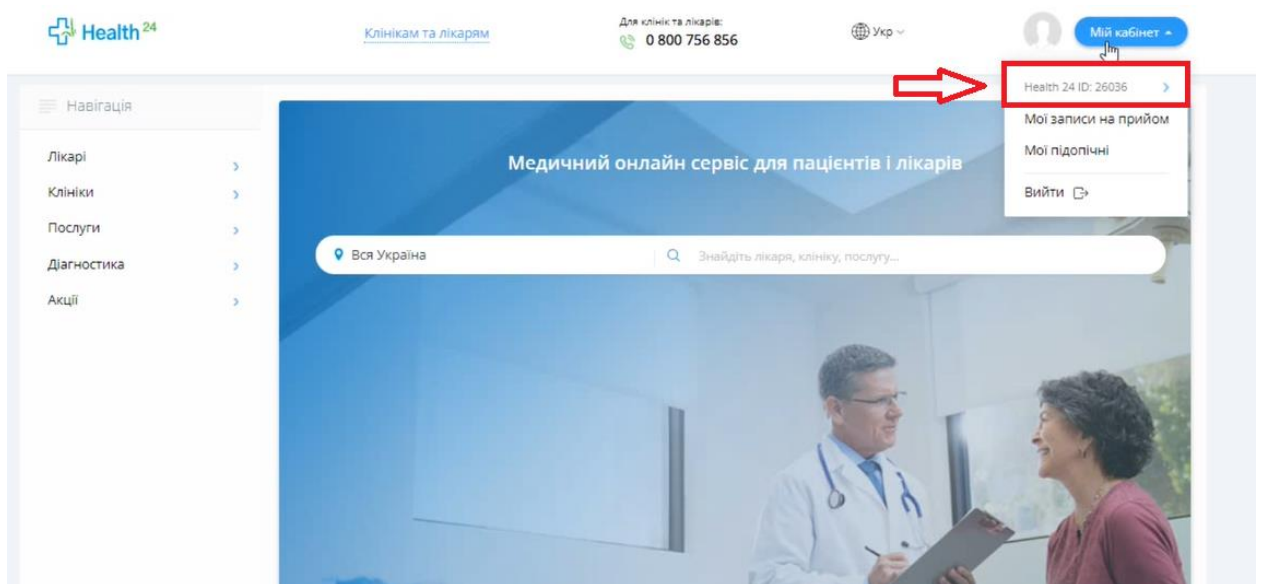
Health$^{24}$

Клінікам та лікарям

Для клінік та лікарів:
0 800 756 856

Укр

Мій кабінет

Health 24 ID: 26036

Мої записи на прийом

Мої підопічні

Вийти

Навігація

Лікарі

Клініки

Послуги

Діагностика

Акції

Медичний онлайн сервіс для пацієнтів і лікарів

Вся Україна

Знайдіть лікаря, клініку, послугу...